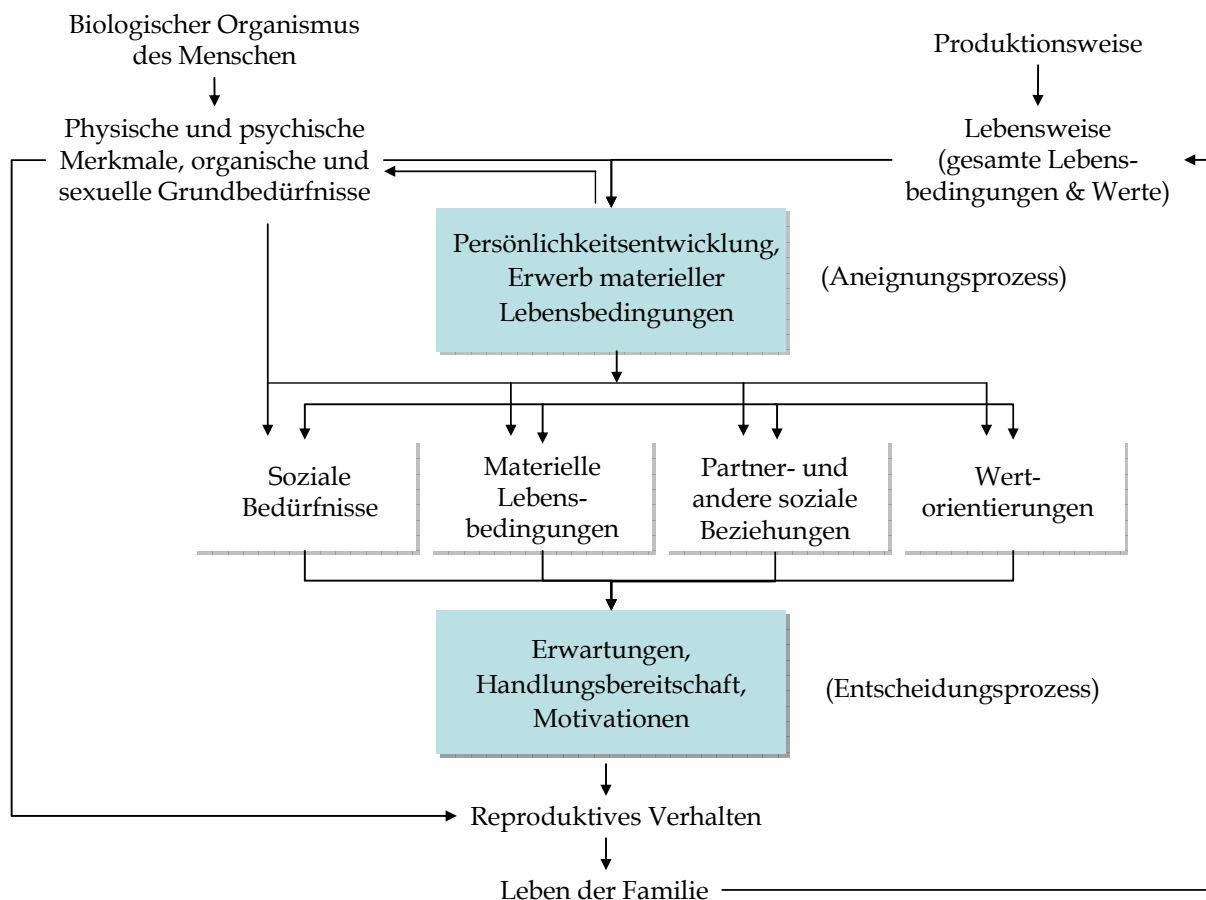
Biologischer Organismus des Menschen

Produktionsweise

Physische und psychische Merkmale, organische und sexuelle Grundbedürfnisse

Lebensweise (gesamte Lebensbedingungen & Werte)

Persönlichkeitsentwicklung, Erwerb materieller Lebensbedingungen

(Aneignungsprozess)

Soziale Bedürfnisse

Materielle Lebensbedingungen

Partner- und andere soziale Beziehungen

Wertorientierungen

Erwartungen, Handlungsbereitschaft, Motivationen

(Entscheidungsprozess)

Reproduktives Verhalten

Leben der Familie